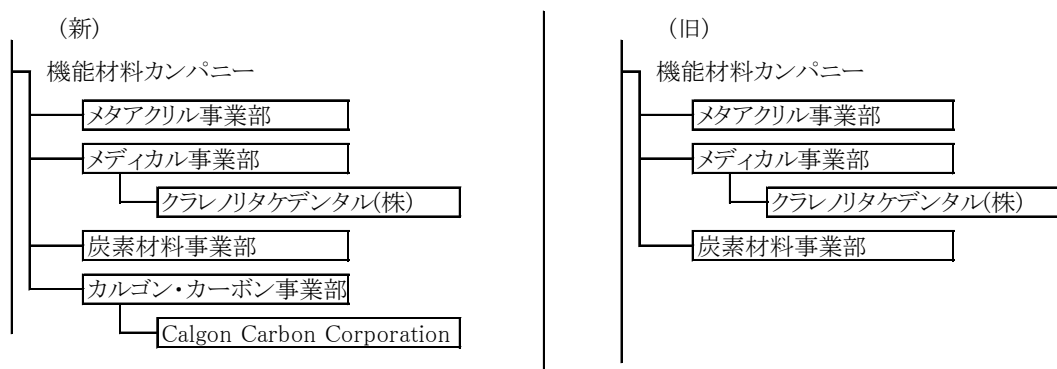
（新）

機能材料カンパニー

メタアクリル事業部

メディカル事業部

クラレノリタケデンタル(株)

炭素材料事業部

カルゴン・カーボン事業部

Calgon Carbon Corporation

（旧）

機能材料カンパニー

メタアクリル事業部

メディカル事業部

クラレノリタケデンタル(株)

炭素材料事業部